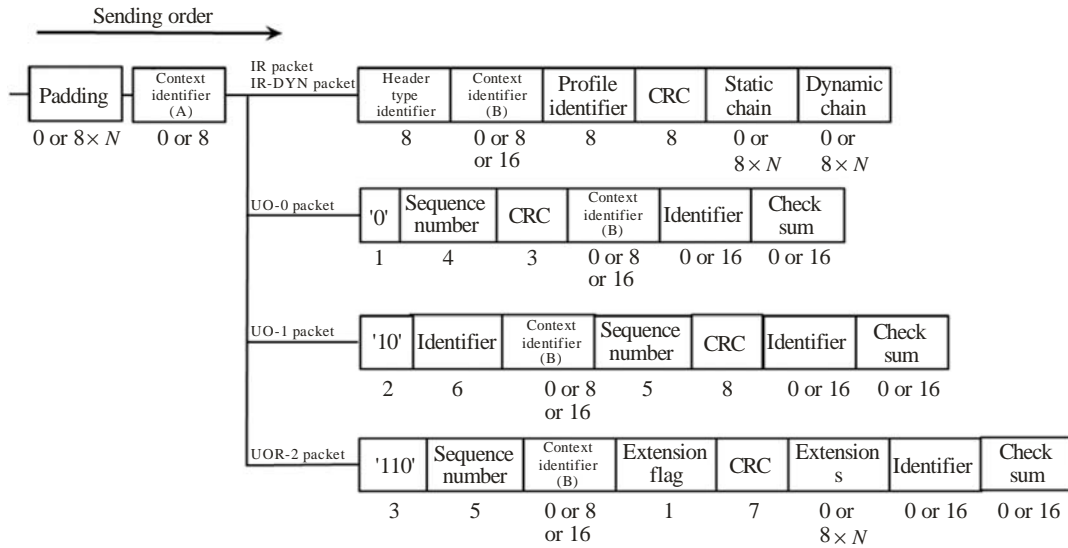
Sending order

Padding
0 or $8\times N$

Context identifier (A)
0 or 8

IR packet
IR-DYN packet

| Header type identifier | Context identifier (B) | Profile identifier | CRC | Static chain | Dynamic chain |
|---|---|---|---|---|---|
| 8 | 0 or 8 or 16 | 8 | 8 | 0 or $8\times N$ | 0 or $8\times N$ |

UO-0 packet

| '0' | Sequence number | CRC | Context identifier (B) | Identifier | Check sum |
|---|---|---|---|---|---|
| 1 | 4 | 3 | 0 or 8 or 16 | 0 or 16 | 0 or 16 |

UO-1 packet

| '10' | Identifier | Context identifier (B) | Sequence number | CRC | Identifier | Check sum |
|---|---|---|---|---|---|---|
| 2 | 6 | 0 or 8 or 16 | 5 | 8 | 0 or 16 | 0 or 16 |

UOR-2 packet

| '110' | Sequence number | Context identifier (B) | Extension flag | CRC | Extension s | Identifier | Check sum |
|---|---|---|---|---|---|---|---|
| 3 | 5 | 0 or 8 or 16 | 1 | 7 | 0 or $8\times N$ | 0 or 16 | 0 or 16 |